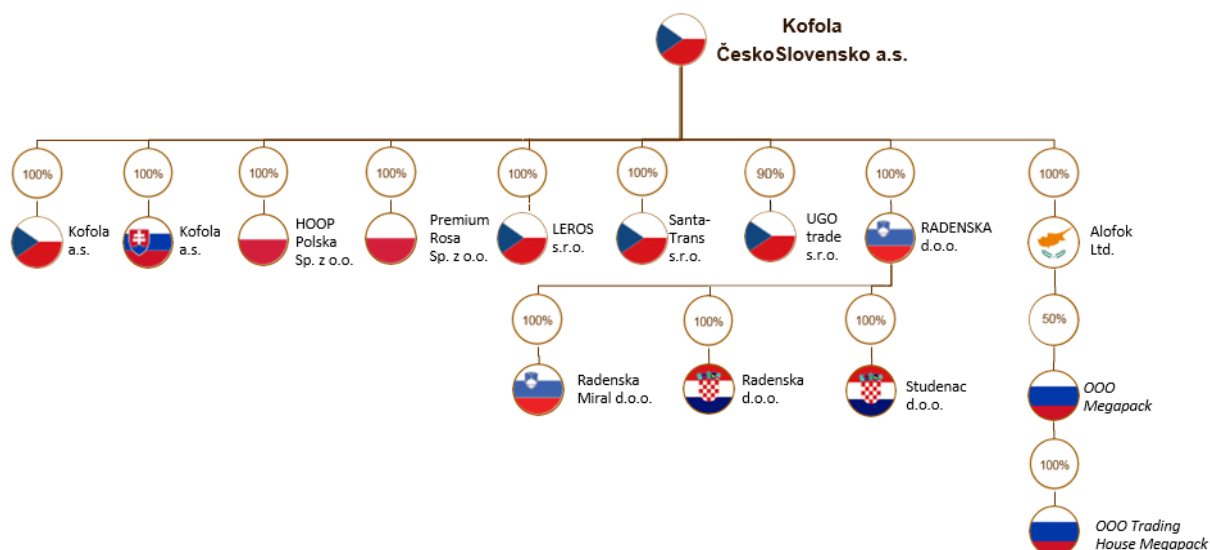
Kofola ČeskoSlovensko a.s.

100%
Kofola a.s.

100%
Kofola a.s.

100%
HOOP Polska Sp. z o.o.

100%
Premium Rosa Sp. z o.o.

100%
LEROS s.r.o.

100%
Santa-Trans s.r.o.

90%
UGO trade s.r.o.

100%
RADENSKA d.o.o.

100%
Radenska Miral d.o.o.

100%
Radenska d.o.o.

100%
Studenac d.o.o.

100%
Alofok Ltd.

50%
OOO Megapack

100%
OOO Trading House Megapack